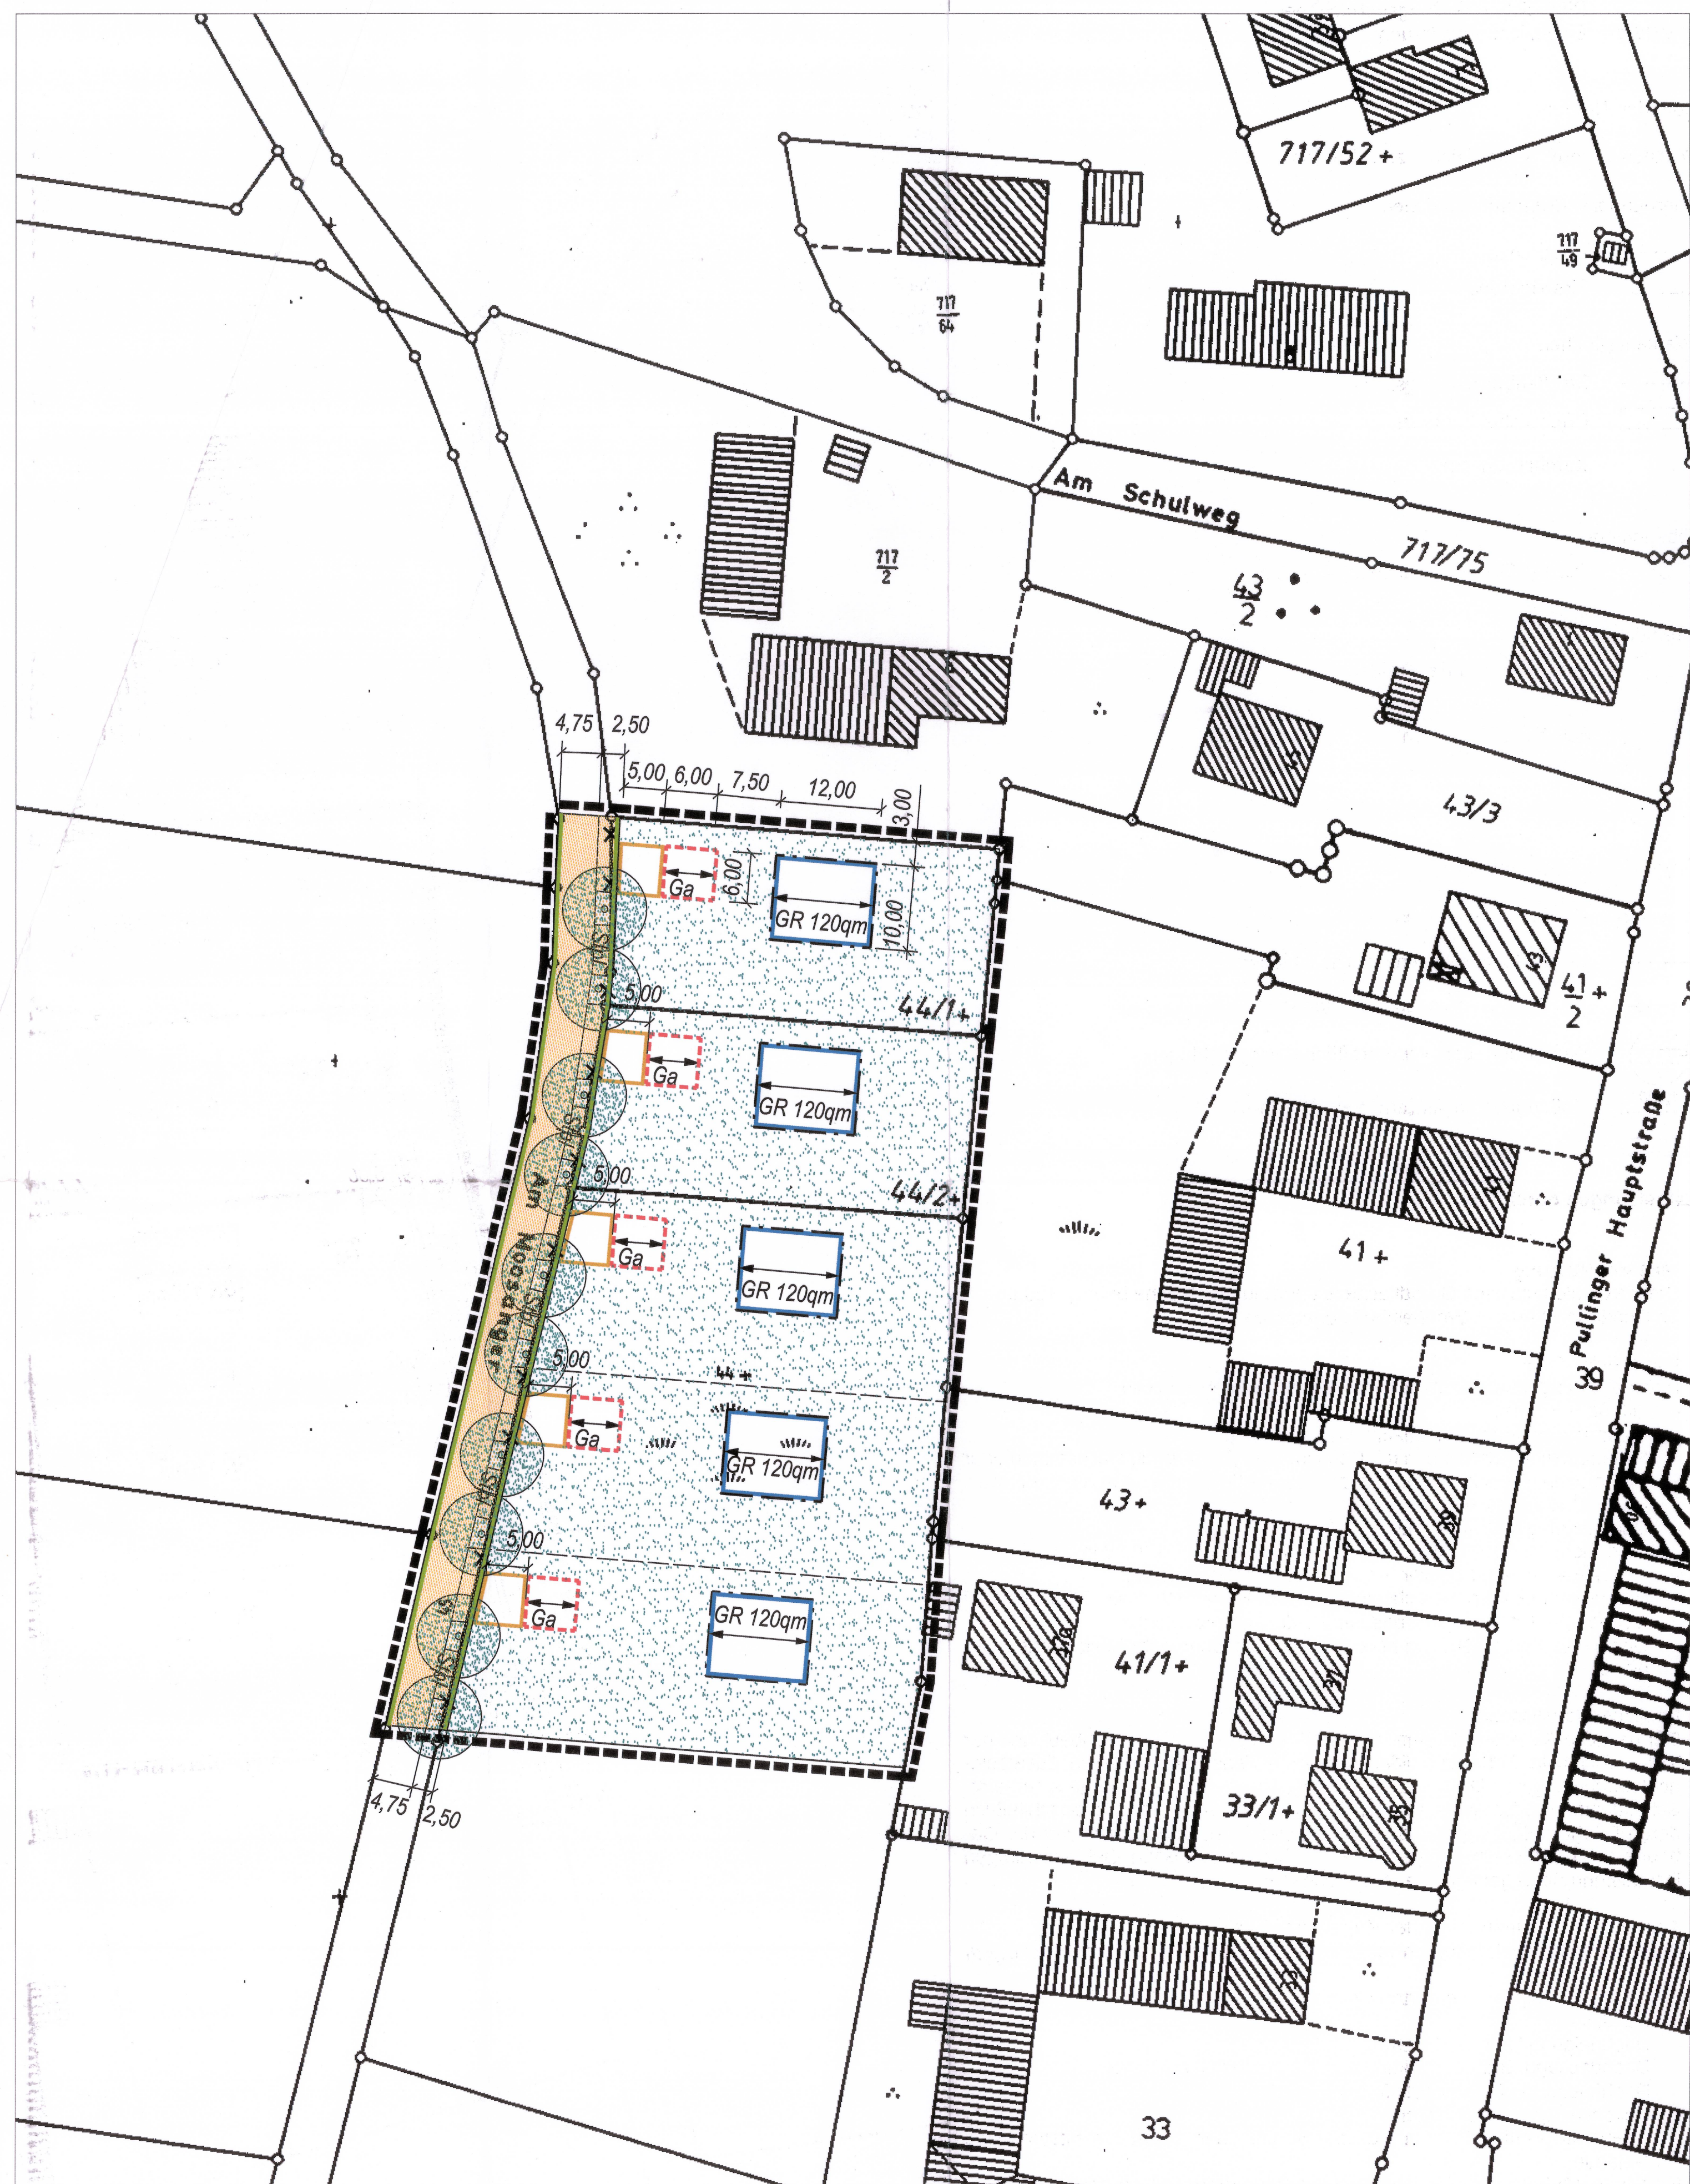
717/52 +

$\frac{717}{49}$

$\frac{717}{64}$

Am Schulweg

717/75

$\frac{717}{2}$

$\frac{43}{2}$

43/3

$\frac{41}{2}$ +

4,75 2,50

5,00 6,00 7,50 12,00

3,00

6,00

10,00

Ga

GR 120qm

5,00

44/1+

Ga

GR 120qm

5,00

44/2+

Am Moosanger

Ga

GR 120qm

5,00

44 +

Ga

GR 120qm

5,00

Ga

GR 120qm

4,75 2,50

41 +

Pullinger Hauptstraße

39

43+

41/1+

33/1+

33